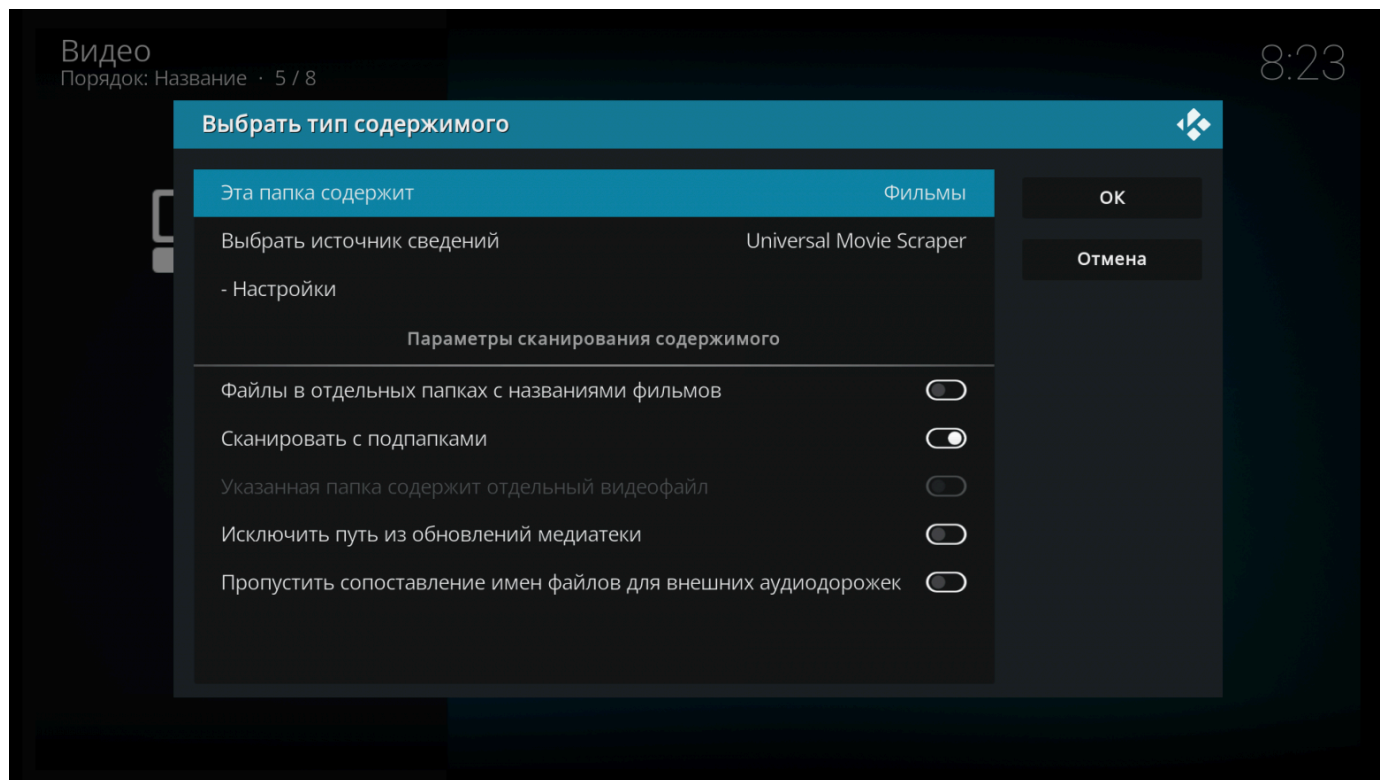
Видео
Порядок: Название · 5 / 8

8:23

Выбрать тип содержимого

Эта папка содержит Фильмы

Выбрать источник сведений Universal Movie Scraper

- Настройки

Параметры сканирования содержимого

Файлы в отдельных папках с названиями фильмов

Сканировать с подпапками

Указанная папка содержит отдельный видеофайл

Исключить путь из обновлений медиатеки

Пропустить сопоставление имен файлов для внешних аудиодорожек

OK

Отмена